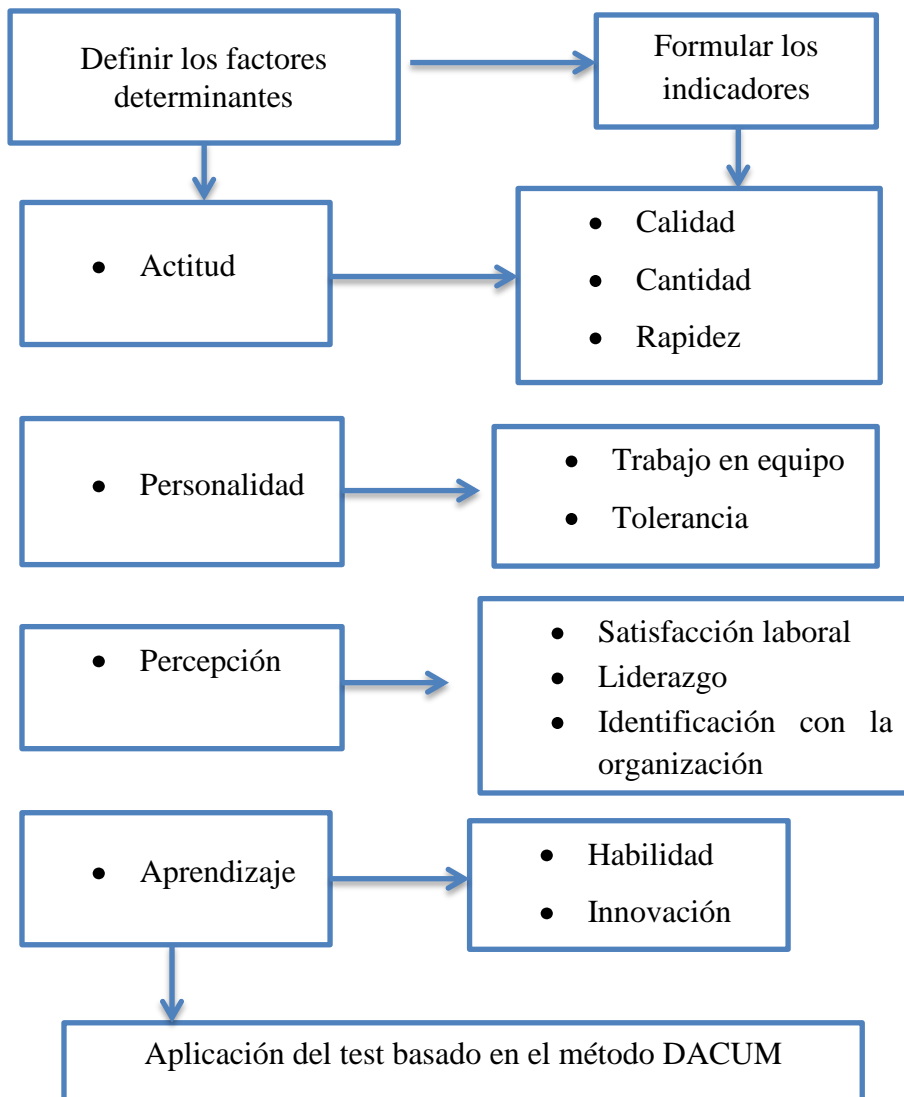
Definir los factores determinantes

Formular los indicadores

- Actitud

- Calidad
- Cantidad
- Rapidez

- Personalidad

- Trabajo en equipo
- Tolerancia

- Percepción

- Satisfacción laboral
- Liderazgo
- Identificación con la organización

- Aprendizaje

- Habilidad
- Innovación

Aplicación del test basado en el método DACUM